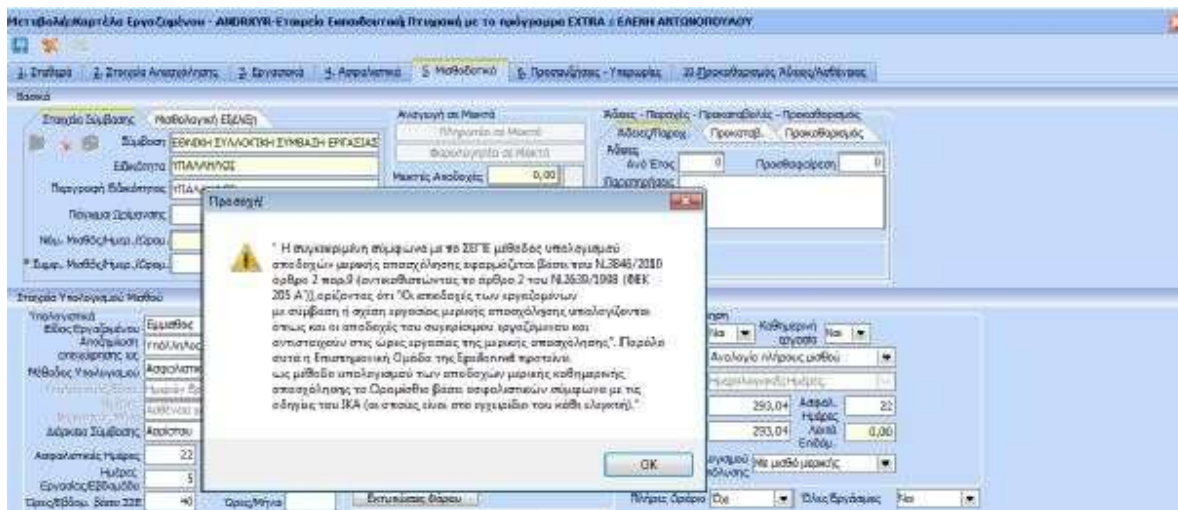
Μεταβολή Καρτέλα Εργαζομένου - ANDRXYR-Εταιρεία Εκπαιδευτική Πτυχιακή με το πρόγραμμα EXTRA : ΕΛΕΝΗ ΑΝΤΩΝΟΠΟΥΛΟΥ

1. Στοιχεία | 2. Στοιχεία Απασχόλησης | 3. Εργασιακά | 4. Ασφαλιστικά | 5. Μισθολογικά | 6. Προσαυξήσεις - Υπερωρίες | 10.Προκαθορισμός Άδειες/Ασθένειες

Βασικά

Στοιχεία Σύμβασης | Μισθολογική Εξέλιξη

Σύμβαση ΕΘΝΙΚΗ ΣΥΛΛΟΓΙΚΗ ΣΥΜΒΑΣΗ ΕΡΓΑΣΙΑΣ

Ειδικότητα ΥΠΑΛΛΗΛΟΣ

Περιγραφή Ειδικότητας ΥΠΑΛ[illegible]

Ποσοστό Ωρίμανσης

Νέα. Μισθός/Ημερ./Ωρομ.

* Συμφ. Μισθός/Ημερ./Ωρομ.

Αναγωγή σε Μικτά

Μετατροπή σε Μικτά

Φορολογητέα σε Μικτά

Μικτές Αποδοχές 0,00

Άδειες - Παροχές - Προκαταβολές - Προκαθορισμός

Άδειες/Παροχές | Προκαταβ. | Προκαθορισμός

Άδειες

Ανά Έτος 0

Προσθαφαίρεση 0

Παρατηρήσεις

Προσοχή!

" Η συγκεκριμένη σύμφωνα με το ΣΕΠΕ μέθοδος υπολογισμού αποδοχών μερικής απασχόλησης εφαρμόζεται βάσει του Ν.3846/2010 άρθρο 2 παρ.9 (αντικαθιστώντας το άρθρο 2 του Ν.3639/1998 (ΦΕΚ 205 Α')),ορίζοντας ότι "Οι αποδοχές των εργαζομένων με σύμβαση ή σχέση εργασίας μερικής απασχόλησης υπολογίζονται όπως και οι αποδοχές του συγκρίσιμου εργαζόμενου και αντιστοιχούν στις ώρες εργασίας της μερικής απασχόλησης". Παρόλα αυτά η Επιστημονική Ομάδα της Epsilonnet προτείνει ως μέθοδο υπολογισμού των αποδοχών μερικής καθημερινής απασχόλησης το Ωρομίσθιο βάσει ασφαλιστικών σύμφωνα με τις οδηγίες του ΙΚΑ (οι οποίες είναι στο εγχειρίδιο του κάθε ελεγκτή)."

OK

Στοιχεία Υπολογισμού Μισθού

Υπολογιστικά

Είδος Εργαζόμενου Εμμισθος

Αποζημίωση απόλυσης ως Υπάλληλος

Μέθοδος Υπολογισμού Ασφαλιστικ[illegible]

Διάρκεια Σύμβασης Αορίστου

Ασφαλιστικές Ημέρες 22

Ημέρες Εργασίας/Εβδομάδα 5

Ώρες/Εβδομ. Βάσει ΣΣΕ 40

Ώρες/Μήνα

Εκτυπώσεις Βάρδια

Να

Καθημερινή εργασία Ναι

Αναλογία πλήρους μισθού

Ημερολογιακές Ημέρες

293,04 Ασφαλ. Ημέρες 22

293,04 Κατά Επιδόμ. 0,00

Νέο μισθό μερικής

Πλήρες Ωράριο Όχι

Όλες Εργάσιμες Ναι